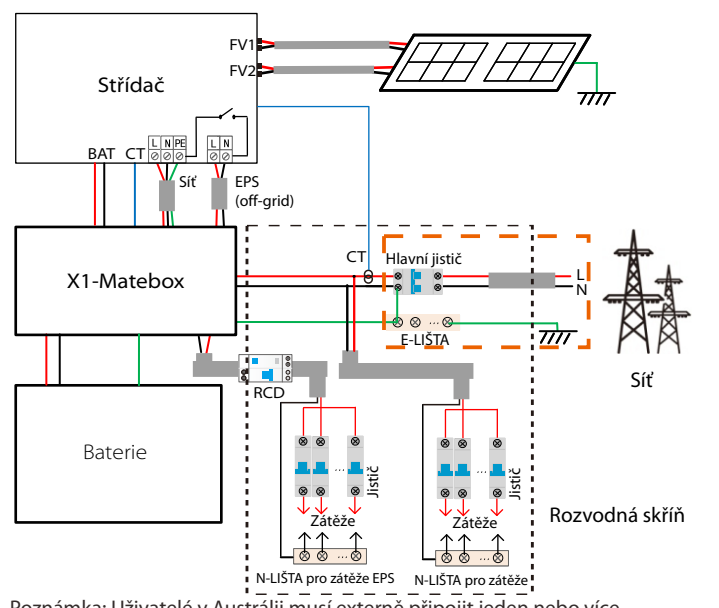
FV1
FV2
Střídač
BAT
CT
L N PE
L N
Síť
EPS
(off-grid)
X1-Matebox
CT
Hlavní jistič
L
N
E-LIŠTA
Síť
RCD
Baterie
Jistič
Jistič
Zátěže
Zátěže
Rozvodná skříň
N-LIŠTA pro zátěže EPS
N-LIŠTA pro zátěže
Poznámka: Uživatelé v Austrálii musí externě připojit jeden nebo více